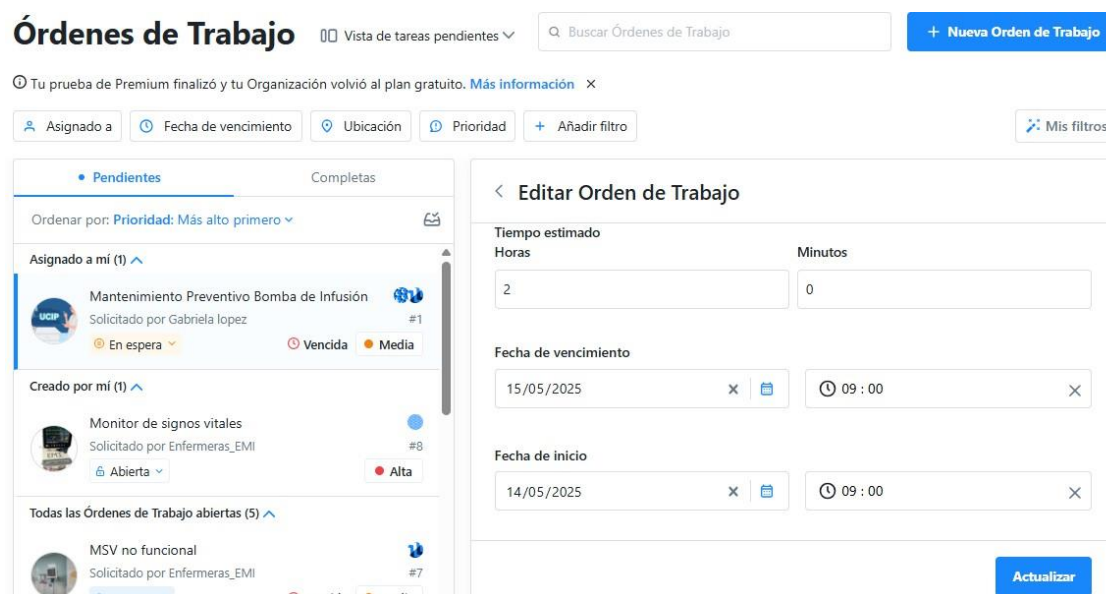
Órdenes de Trabajo
Vista de tareas pendientes
Buscar Órdenes de Trabajo
+ Nueva Orden de Trabajo

Tu prueba de Premium finalizó y tu Organización volvió al plan gratuito. Más información ×

Asignado a
Fecha de vencimiento
Ubicación
Prioridad
+ Añadir filtro
Mis filtros

• Pendientes
Completas

Ordenar por: Prioridad: Más alto primero

Asignado a mí (1)

UCIP
Mantenimiento Preventivo Bomba de Infusión
Solicitado por Gabriela lopez
#1
En espera
Vencida
Media

Creado por mí (1)

Monitor de signos vitales
Solicitado por Enfermeras_EMI
#8
Abierta
Alta

Todas las Órdenes de Trabajo abiertas (5)

MSV no funcional
Solicitado por Enfermeras_EMI
#7

< Editar Orden de Trabajo

Tiempo estimado
Horas
2
Minutos
0

Fecha de vencimiento
15/05/2025
09 : 00

Fecha de inicio
14/05/2025
09 : 00

Actualizar